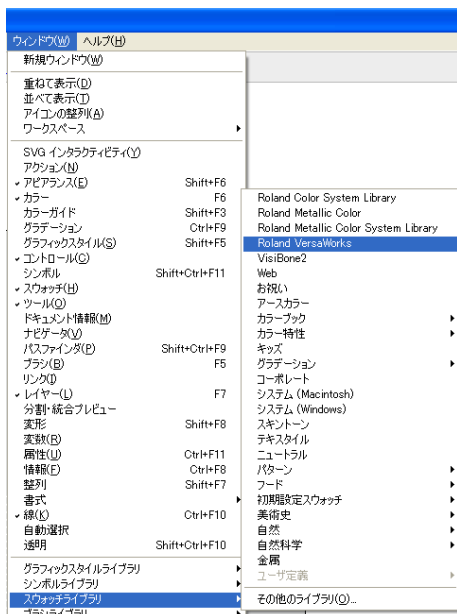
ウィンドウ(W) ヘルプ(H)

新規ウィンドウ(W)

重ねて表示(D)
並べて表示(T)
アイコンの整列(A)
ワークスペース

SVG インタラクティビティ(Y)
アクション(N)
アピアランス(E) Shift+F6
カラー F6
カラーガイド Shift+F3
グラデーション Ctrl+F9
グラフィックスタイル(S) Shift+F5
コントロール(C)
シンボル Shift+Ctrl+F11
スウォッチ(H)
ツール(O)
ドキュメント情報(M)
ナビゲータ(V)
パスファインダ(P) Shift+Ctrl+F9
ブラシ(B) F5
リンク(I)
レイヤー(L) F7
分割・統合プレビュー
変形 Shift+F8
変数(R)
属性(U) Ctrl+F11
情報(F) Ctrl+F8
整列 Shift+F7
書式
線(K) Ctrl+F10
自動選択
透明 Shift+Ctrl+F10

グラフィックスタイルライブラリ
シンボルライブラリ
スウォッチライブラリ
ブラシライブラリ

Roland Color System Library
Roland Metallic Color
Roland Metallic Color System Library
Roland VersaWorks
VisiBone2
Web
お祝い
アースカラー
カラーブック
カラー特性
キッズ
グラデーション
コーポレート
システム (Macintosh)
システム (Windows)
スキントーン
テキスタイル
ニュートラル
パターン
フード
初期設定スウォッチ
美術史
自然
自然科学
金属
ユーザ定義
その他のライブラリ(O)...